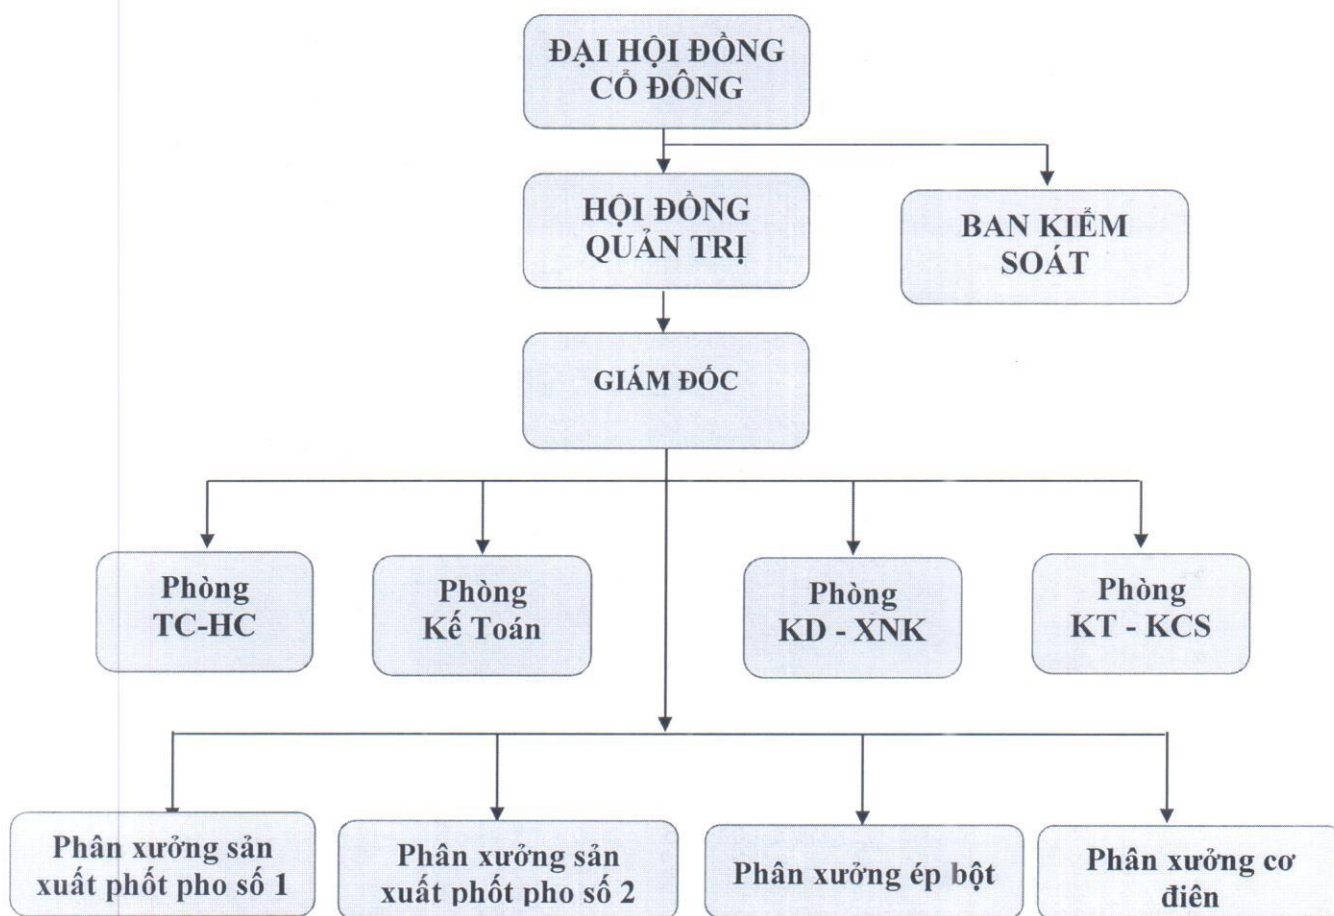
ĐẠI HỘI ĐỒNG CỔ ĐÔNG

HỘI ĐỒNG QUẢN TRỊ

BAN KIỂM SOÁT

GIÁM ĐỐC

Phòng TC-HC

Phòng Kế Toán

Phòng KD - XNK

Phòng KT - KCS

Phân xưởng sản xuất phốt pho số 1

Phân xưởng sản xuất phốt pho số 2

Phân xưởng ép bột

Phân xưởng cơ điện